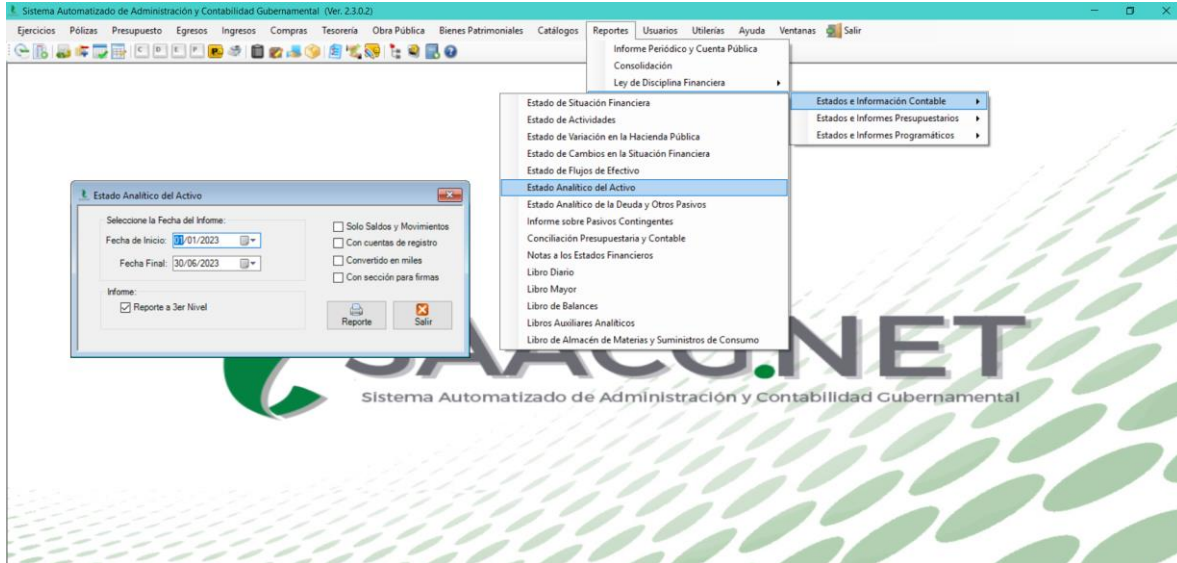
Sistema Automatizado de Administración y Contabilidad Gubernamental (Ver. 2.3.0.2)

Ejercicios Pólizas Presupuesto Egresos Ingresos Compras Tesorería Obra Pública Bienes Patrimoniales Catálogos Reportes Usuarios Utilerías Ayuda Ventanas Salir

C D E F

Informe Periódico y Cuenta Pública
Consolidación
Ley de Disciplina Financiera

Estados e Información Contable
Estados e Informes Presupuestarios
Estados e Informes Programáticos

Estado de Situación Financiera
Estado de Actividades
Estado de Variación en la Hacienda Pública
Estado de Cambios en la Situación Financiera
Estado de Flujos de Efectivo
Estado Analítico del Activo
Estado Analítico de la Deuda y Otros Pasivos
Informe sobre Pasivos Contingentes
Conciliación Presupuestaria y Contable
Notas a los Estados Financieros
Libro Diario
Libro Mayor
Libro de Balances
Libros Auxiliares Analíticos
Libro de Almacén de Materias y Suministros de Consumo

Estado Analítico del Activo

Seleccione la Fecha del Informe:
Fecha de Inicio: 01/01/2023
Fecha Final: 30/06/2023

Solo Saldos y Movimientos
Con cuentas de registro
Convertido en miles
Con sección para firmas

Infome:
Reporte a 3er Nivel

Reporte
Salir

SAACG.NET
Sistema Automatizado de Administración y Contabilidad Gubernamental